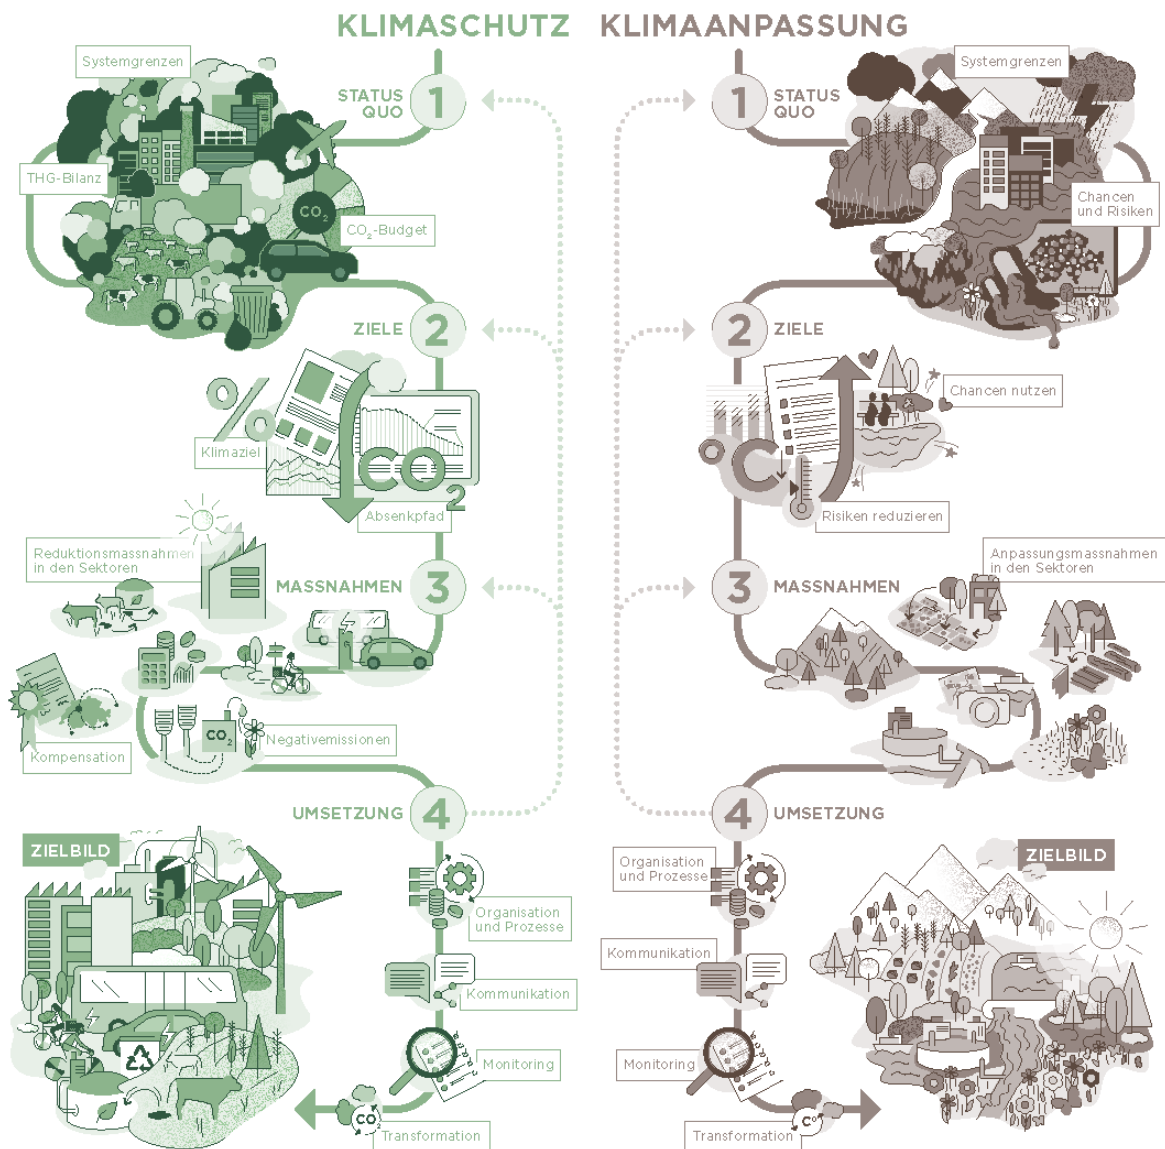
KLIMASCHUTZ KLIMAANPASSUNG

Systemgrenzen

STATUS QUO 1

THG-Bilanz

$CO_2$

$CO_2$-Budget

ZIELE 2

%

Klimaziel

$CO_2$

Absenkpfad

Reduktionsmassnahmen in den Sektoren

MASSNAHMEN 3

$CO_2$

Negativemissionen

Kompensation

UMSETZUNG 4

ZIELBILD

Organisation und Prozesse

Kommunikation

Monitoring

$CO_2$

Transformation

1 STATUS QUO

Systemgrenzen

Chancen und Risiken

2 ZIELE

Chancen nutzen

°C

Risiken reduzieren

3 MASSNAHMEN

Anpassungsmassnahmen in den Sektoren

4 UMSETZUNG

Organisation und Prozesse

ZIELBILD

Kommunikation

Monitoring

Transformation

$CO_2$